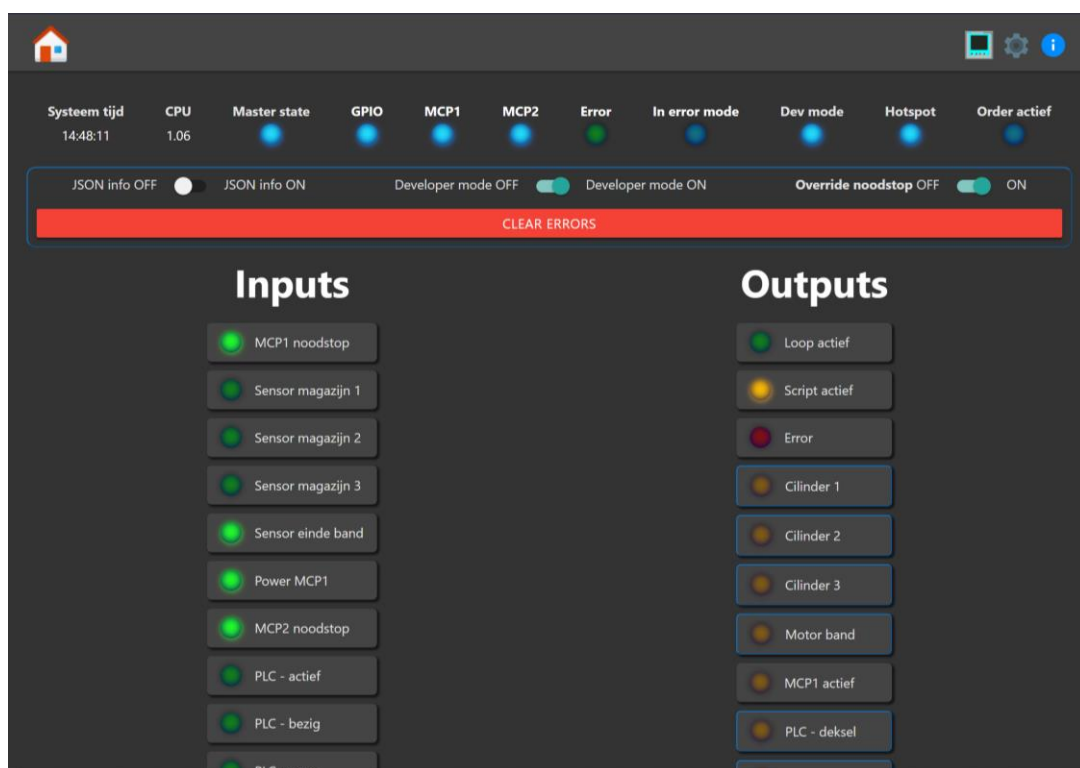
| Systeem tijd | CPU | Master state | GPIO | MCP1 | MCP2 | Error | In error mode | Dev mode | Hotspot | Order actief |
|---|---|---|---|---|---|---|---|---|---|---|
| 14:48:11 | 1.06 | | | | | | | | | |

JSON info OFF JSON info ON Developer mode OFF Developer mode ON **Override noodstop** OFF ON

CLEAR ERRORS

Inputs

MCP1 noodstop
Sensor magazijn 1
Sensor magazijn 2
Sensor magazijn 3
Sensor einde band
Power MCP1
MCP2 noodstop
PLC - actief
PLC - bezig
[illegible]

Outputs

Loop actief
Script actief
Error
Cilinder 1
Cilinder 2
Cilinder 3
Motor band
MCP1 actief
PLC - deksel